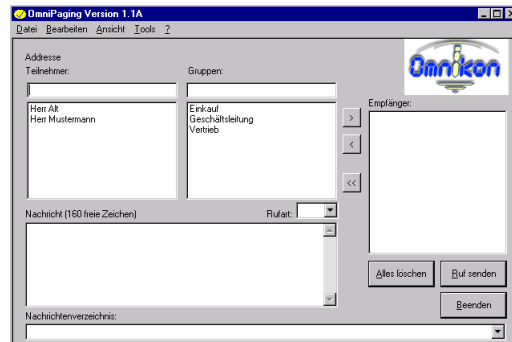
OmniPaging Version 1.1A

Datei Bearbeiten Ansicht Tools ?

Addresse

Teilnehmer:

Gruppen:

Omnikon

Herr Alt
Herr Mustermann

Einkauf
Geschäftsleitung
Vertrieb

>

<

<<

Empfänger:

Nachricht (160 freie Zeichen)

Rufart:

Alles löschen

Ruf senden

Beenden

Nachrichtenverzeichnis: